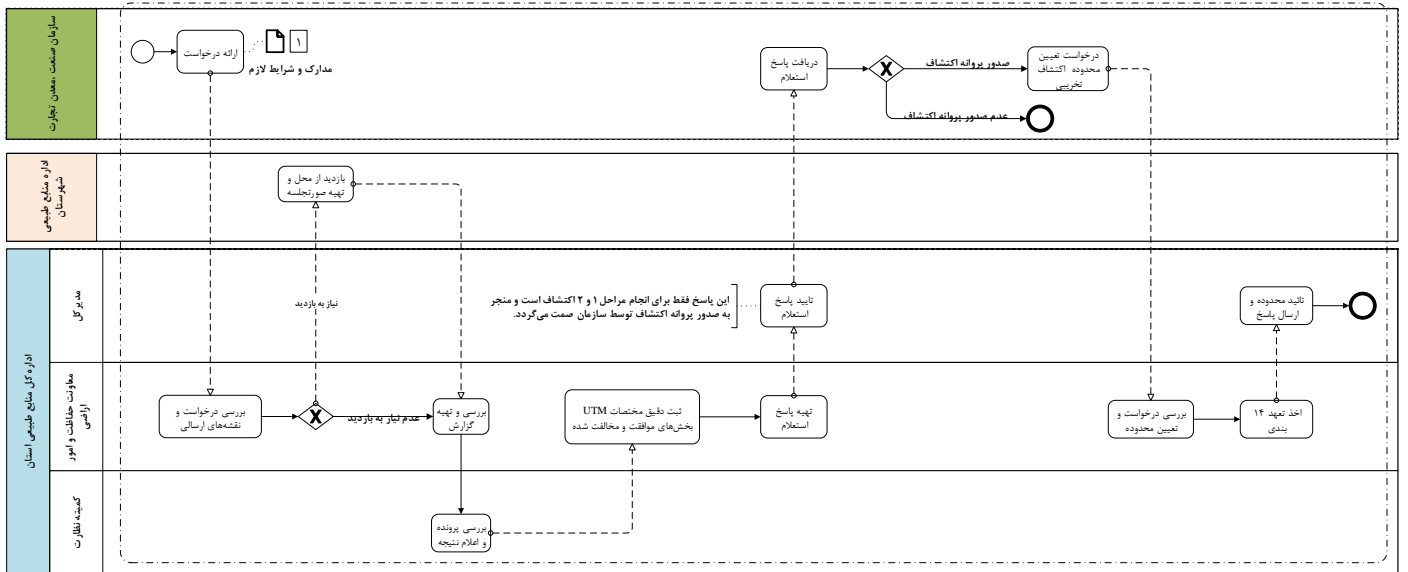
سازمان صنعت،معدن، تجارت

ارائه درخواست

۱

مدارک و شرایط لازم

دریافت پاسخ استعلام

صدور پروانه اکتشاف

درخواست تعیین محدوده اکتشاف تخریبی

عدم صدور پروانه اکتشاف

اداره منابع طبیعی شهرستان

بازدید از محل و تهیه صورتجلسه

اداره کل منابع طبیعی استان

مدیر کل

نیاز به بازدید

این پاسخ فقط برای انجام مراحل ۱ و ۲ اکتشاف است و منجر به صدور پروانه اکتشاف توسط سازمان صمت می‌گردد.

تایید پاسخ استعلام

تائید محدوده و ارسال پاسخ

معاونت حفاظت و امور اراضی

بررسی درخواست و نقشه‌های ارسالی

عدم نیاز به بازدید

بررسی و تهیه گزارش

ثبت دقیق مختصات UTM بخش‌های موافقت و مخالفت شده

تهیه پاسخ استعلام

بررسی درخواست و تعیین محدوده

اخذ تعهد ۱۴ بندی

کمیته نظارت

بررسی پرونده و اعلام نتیجه